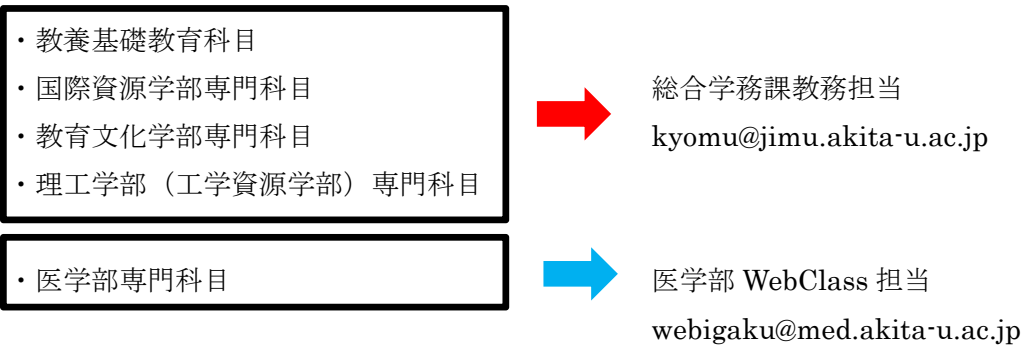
・教養基礎教育科目
・国際資源学部専門科目
・教育文化学部専門科目
・理工学部（工学資源学部）専門科目

総合学務課教務担当
kyomu@jimu.akita-u.ac.jp

・医学部専門科目

医学部 WebClass 担当
webigaku@med.akita-u.ac.jp